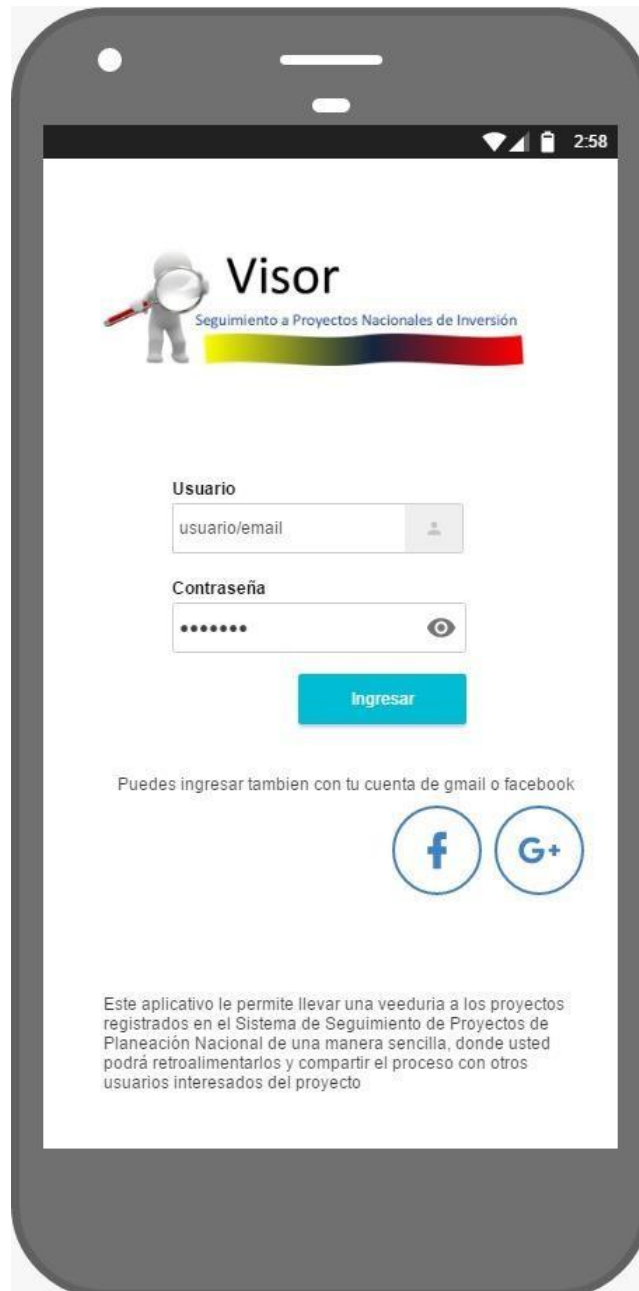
2:58

Visor
Seguimiento a Proyectos Nacionales de Inversión

Usuario
usuario/email

Contraseña
•••••••

Ingresar

Puedes ingresar tambien con tu cuenta de gmail o facebook

f G+

Este aplicativo le permite llevar una veeduria a los proyectos registrados en el Sistema de Seguimiento de Proyectos de Planeación Nacional de una manera sencilla, donde usted podrá retroalimentarlos y compartir el proceso con otros usuarios interesados del proyecto